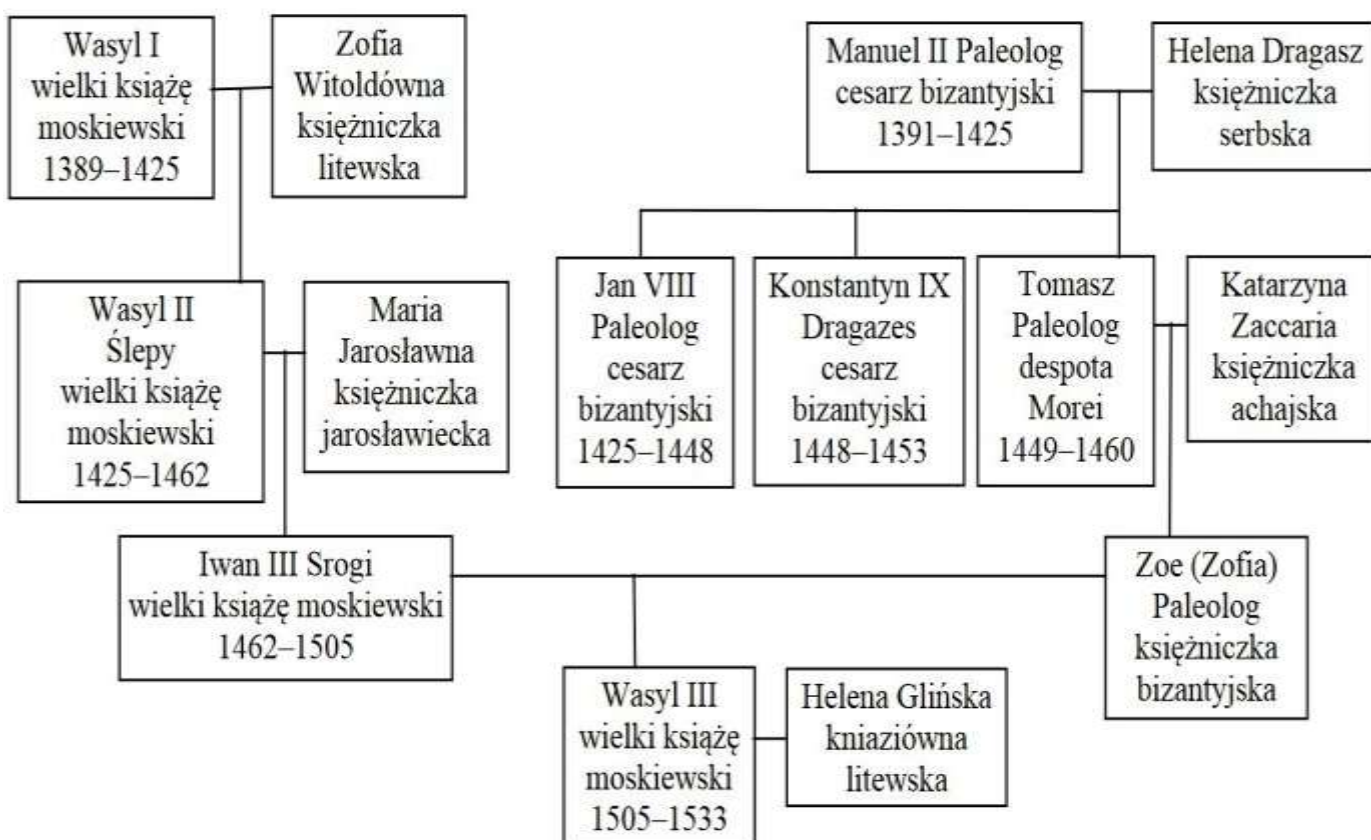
Wasyl I
wielki książę
moskiewski
1389–1425

Zofia
Witoldówna
księżniczka
litewska

Manuel II Paleolog
cesarz bizantyjski
1391–1425

Helena Dragasz
księżniczka
serbska

Wasyl II
Ślepy
wielki książę
moskiewski
1425–1462

Maria
Jarosławna
księżniczka
jarosławiecka

Jan VIII
Paleolog
cesarz
bizantyjski
1425–1448

Konstantyn IX
Dragazes
cesarz
bizantyjski
1448–1453

Tomasz
Paleolog
despota
Morei
1449–1460

Katarzyna
Zaccaria
księżniczka
achajska

Iwan III Srogi
wielki książę moskiewski
1462–1505

Zoe (Zofia)
Paleolog
księżniczka
bizantyjska

Wasyl III
wielki książę
moskiewski
1505–1533

Helena Glińska
kniaziówna
litewska